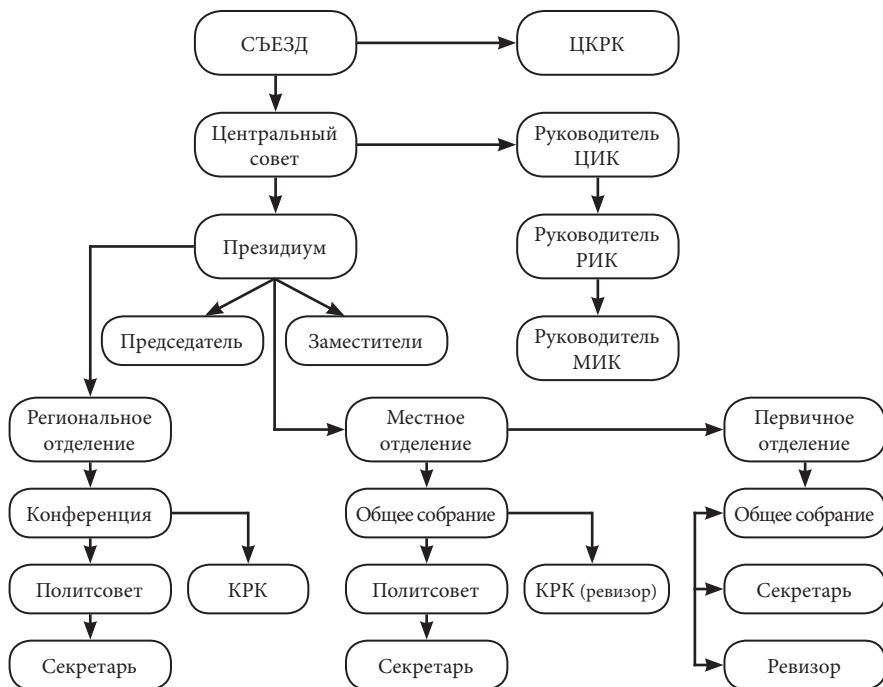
СЪЕЗД

ЦКРК

Центральный совет

Руководитель ЦИК

Президиум

Руководитель РИК

Председатель

Заместители

Руководитель МИК

Региональное отделение

Местное отделение

Первичное отделение

Конференция

Общее собрание

Общее собрание

Политсовет

КРК

Политсовет

КРК (ревизор)

Секретарь

Секретарь

Секретарь

Ревизор